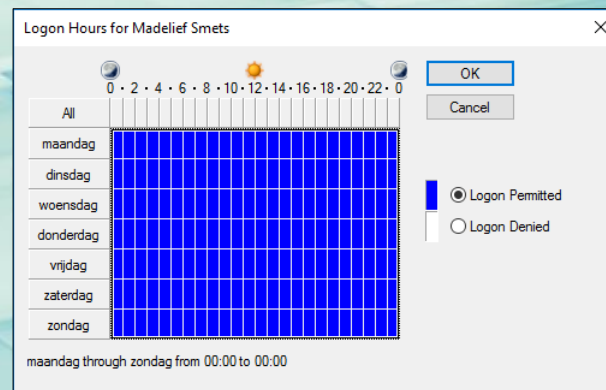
Logon Hours for Madelief Smets

0 • 2 • 4 • 6 • 8 • 10 • 12 • 14 • 16 • 18 • 20 • 22 • 0

OK

Cancel

All

maandag

dinsdag

woensdag

donderdag

vrijdag

zaterdag

zondag

Logon Permitted

Logon Denied

maandag through zondag from 00:00 to 00:00